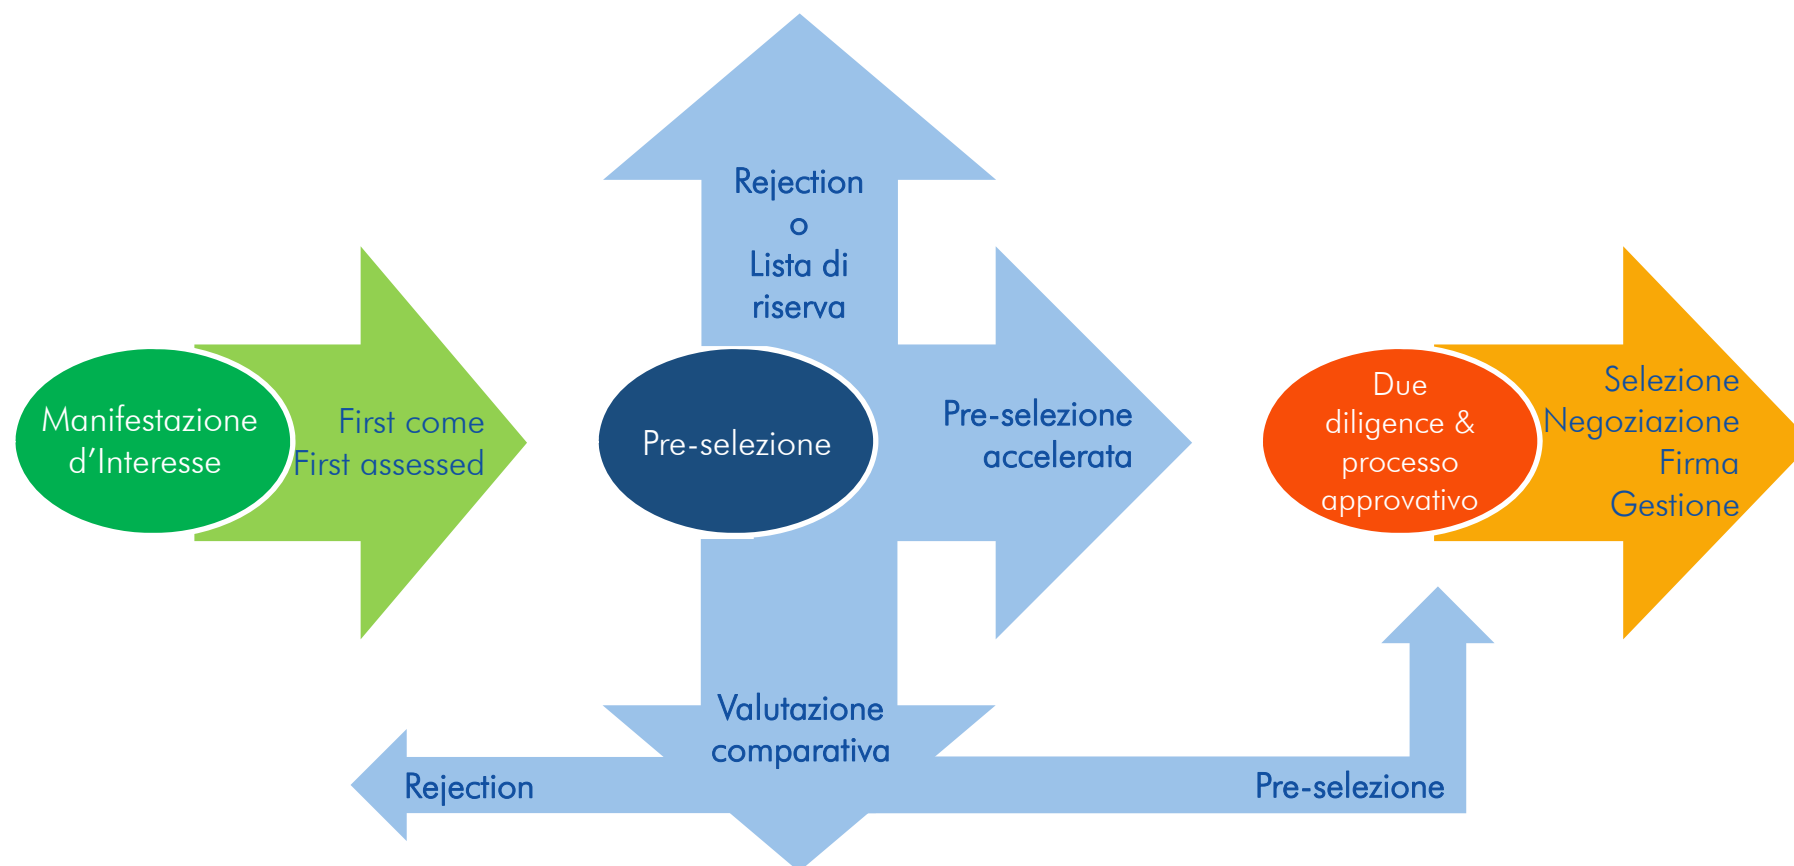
Manifestazione d’Interesse

First come
First assessed

Rejection
o
Lista di riserva

Pre-selezione

Pre-selezione accelerata

Due diligence & processo approvativo

Selezione
Negoziazione
Firma
Gestione

Valutazione comparativa

Rejection

Pre-selezione